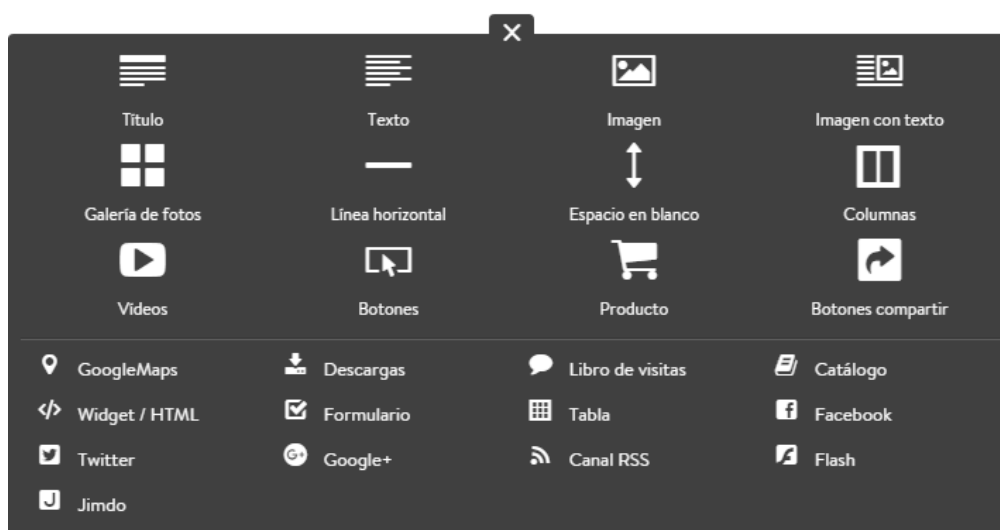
Título

Texto

Imagen

Imagen con texto

Galería de fotos

Línea horizontal

Espacio en blanco

Columnas

Vídeos

Botones

Producto

Botones compartir

GoogleMaps

Descargas

Libro de visitas

Catálogo

Widget / HTML

Formulario

Tabla

Facebook

Twitter

Google+

Canal RSS

Flash

Jimdo